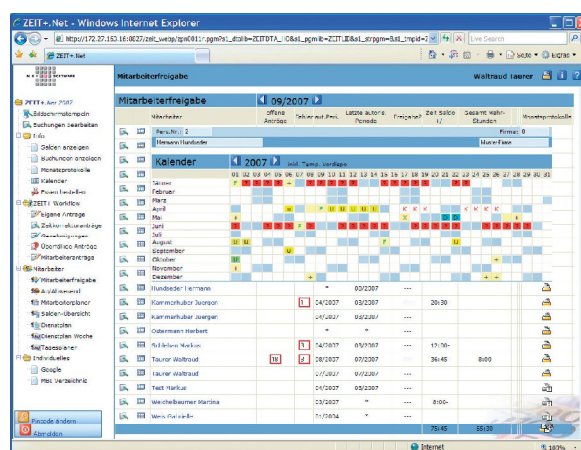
ZEIT+.Net - Windows Internet Explorer

http://172.27.153.16:8027/zeit_webp/zgm001r.pgm?sl_dtalib=ZEITDTA_I...&sl_pgmlib=ZEITLIB&sl_strpgm=&sl_impid=2

Live Search

ZEIT+.Net

Seite Extras

Mitarbeiterfreigabe

Waltraud Taurer

ZEIT+.Net 2007

Bildschirmstempeln

Buchungen bearbeiten

Info

Salden anzeigen

Buchungen anzeigen

Monatsprotokolle

Kalender

Pausenbestellung

ZEIT+ Workflow

Eigene Anträge

Zeitkorrekturanträge

Genehmigungen

Übersicht Anträge

Mitarbeiteranträge

Mitarbeiter

Mitarbeiterfreigabe

Anwesenheit

Mitarbeiterplaner

Salden-Übersicht

Dienstplan

Dienstplan Woche

Tagesplaner

Individuelles

Google

Mein Verzeichnis

Pincode ändern

Abmelden

Mitarbeiterfreigabe

09/2007

| | | Mitarbeiter | offene Anträge | Fehler aut.Prot. | Letzte autor. Periode | Freigabe | Zeit Saldo +/- | Gesamt Fehl-Stunden | Monatsprotokoll |
|---|---|---|---|---|---|---|---|---|---|
| | | Pers.Nr.: 2 | | | | | | Firma: 0 | |
| | | Hermann Hundseder | | | | | | Muster-Firma | |

Kalender 2007 inkl. Temp. Verträge

01 02 03 04 05 06 07 08 09 10 11 12 13 14 15 16 17 18 19 20 21 22 23 24 25 26 27 28 29 30 31

Jänner
Februar
März
April
Mai
Juni
Juli
August
September
Oktober
November
Dezember

| | | Mitarbeiter | offene Anträge | Fehler aut.Prot. | Letzte autor. Periode | Freigabe | Zeit Saldo +/- | Gesamt Fehl-Stunden | Monatsprotokoll |
|---|---|---|---|---|---|---|---|---|---|
| | | Hundseder Hermann | | | * | 03/2007 | --- | | |
| | | Kammerhuber Juergen | | 1 | 04/2007 | 05/2007 | --- | 20:30 | |
| | | Kammerhuber Juergen | | | * | 03/2007 | --- | | |
| | | Ostermann Herbert | | | * | * | --- | | |
| | | Schlehan Markus | | 1 | 04/2007 | 03/2007 | --- | 12:30- | |
| | | Taurer Waltraud | 18 | 2 | 08/2007 | 07/2007 | --- | 36:45 | 8:00 |
| | | Taurer Waltraud | | | 07/2007 | 07/2007 | --- | | |
| | | Test Markus | | | 04/2007 | 03/2007 | --- | | |
| | | Weichelbaumer Martina | | | 03/2007 | * | --- | 8:00- | |
| | | Weis Gabriele | | | 1/2004 | * | --- | | |
| | | | | | | | | 75:45 | 55:30 |

Internet

100%